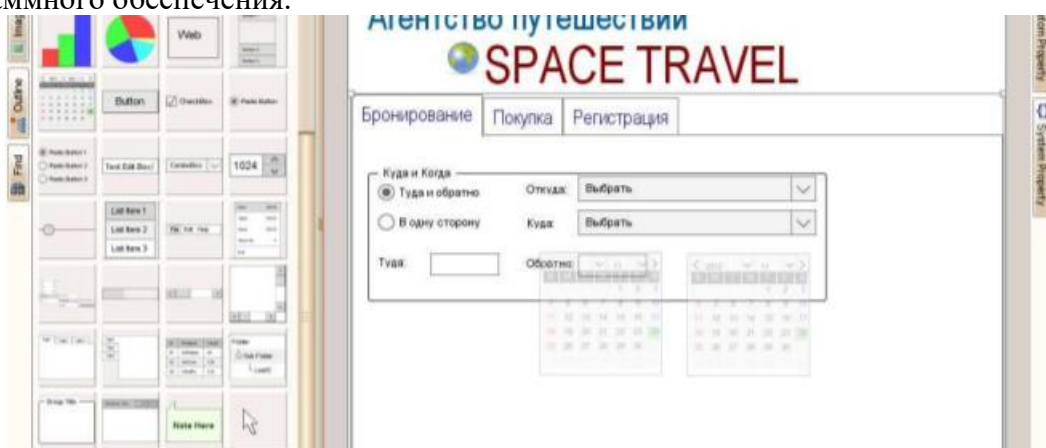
ммного обеспечения.

Image
Outline
Find

Web
Button
CheckBox
Radio Button
Radio Button 1
Radio Button 2
Radio Button 3
Text Edit Box
ComboBox
1024
List Item 1
List Item 2
List Item 3
File Edit Help
Folder
Sub Folder
Leaf
Group Title
Note Here

Агентство путешествий
SPACE TRAVEL

Бронирование
Покупка
Регистрация

Куда и Когда
Туда и обратно
В одну сторону
Откуда:
Выбрать
Куда:
Выбрать
Туда:
Обратно:

Item Property
System Property